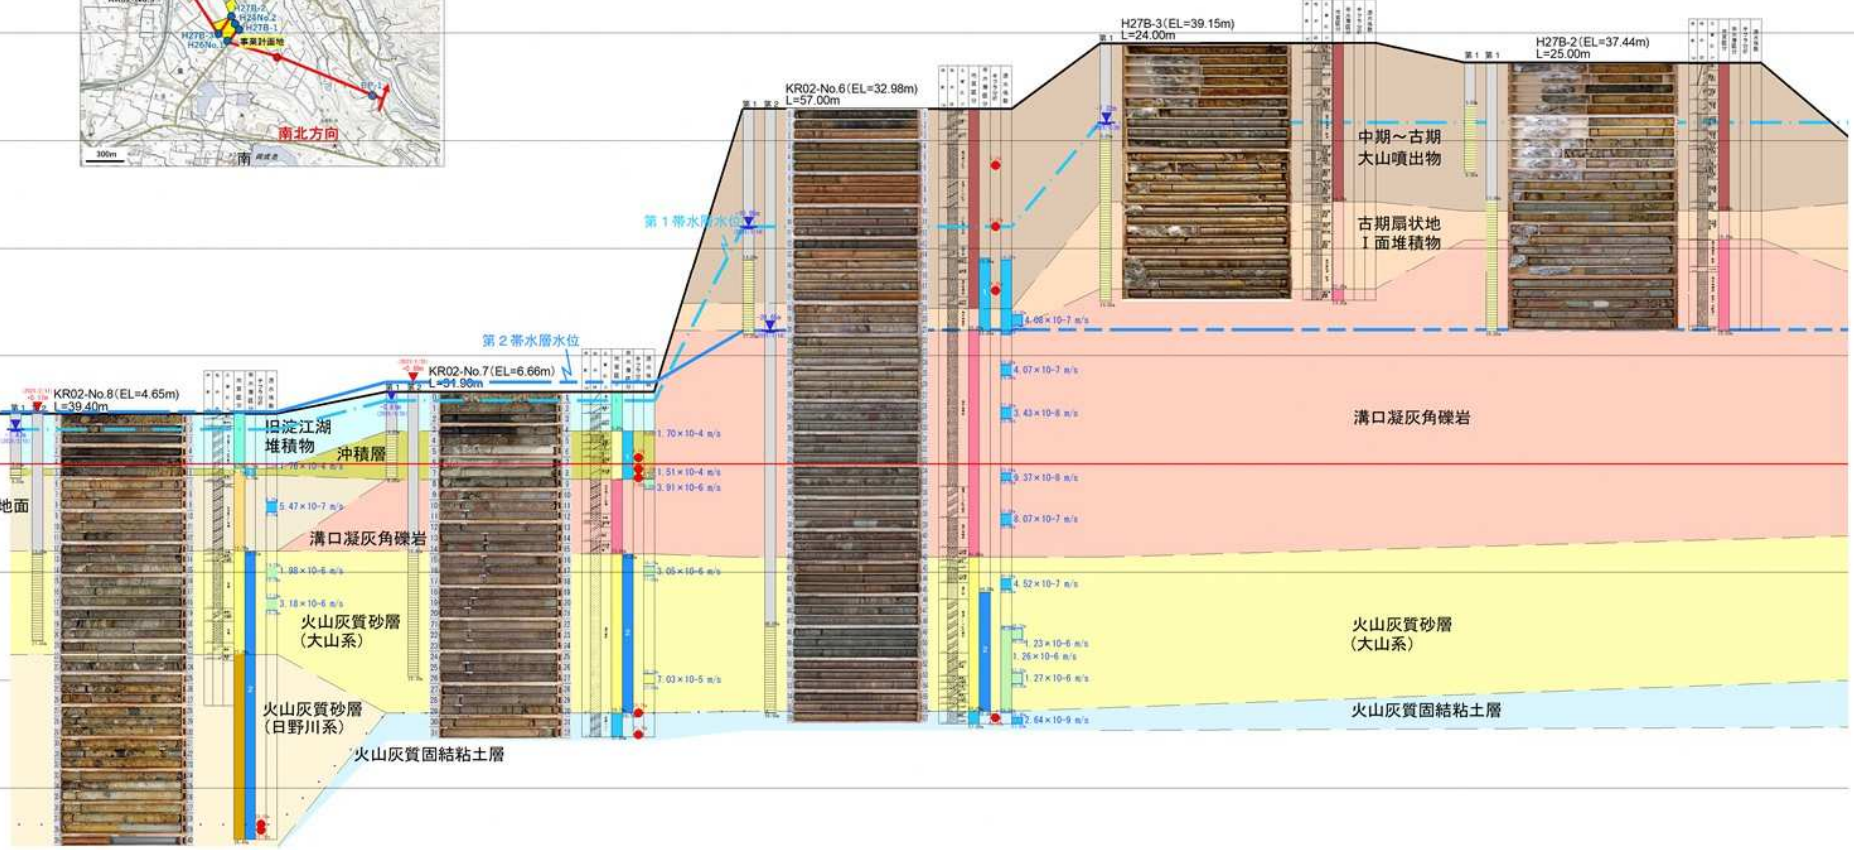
H27B-2
H26No.2
H27B-3
H27B-1
H26No.1
事業計画地
BP-1
南北方向
300m
南

KR02-No.6(EL=32.98m)
L=57.00m

H27B-3(EL=39.15m)
L=24.00m

H27B-2(EL=37.44m)
L=25.00m

中期～古期
大山噴出物

古期扇状地
Ⅰ面堆積物

第１帯水層水位

第２帯水層水位

KR02-No.8(EL=4.65m)
L=39.40m

KR02-No.7(EL=6.66m)
L=31.90m

旧淀江湖
堆積物

沖積層

地面

溝口凝灰角礫岩

溝口凝灰角礫岩

火山灰質砂層
(大山系)

火山灰質砂層
(日野川系)

火山灰質固結粘土層

火山灰質砂層
(大山系)

火山灰質固結粘土層

$4.68\times10^{-7}$ m/s
$4.07\times10^{-7}$ m/s
$3.43\times10^{-6}$ m/s
$9.37\times10^{-6}$ m/s
$8.07\times10^{-7}$ m/s
$4.52\times10^{-7}$ m/s
$1.23\times10^{-6}$ m/s
$1.26\times10^{-6}$ m/s
$1.27\times10^{-6}$ m/s
$2.64\times10^{-9}$ m/s

$1.70\times10^{-4}$ m/s
$1.51\times10^{-4}$ m/s
$3.91\times10^{-6}$ m/s
$3.05\times10^{-6}$ m/s
$7.03\times10^{-5}$ m/s

$1.76\times10^{-4}$ m/s
$5.47\times10^{-7}$ m/s
$1.98\times10^{-6}$ m/s
$3.18\times10^{-6}$ m/s